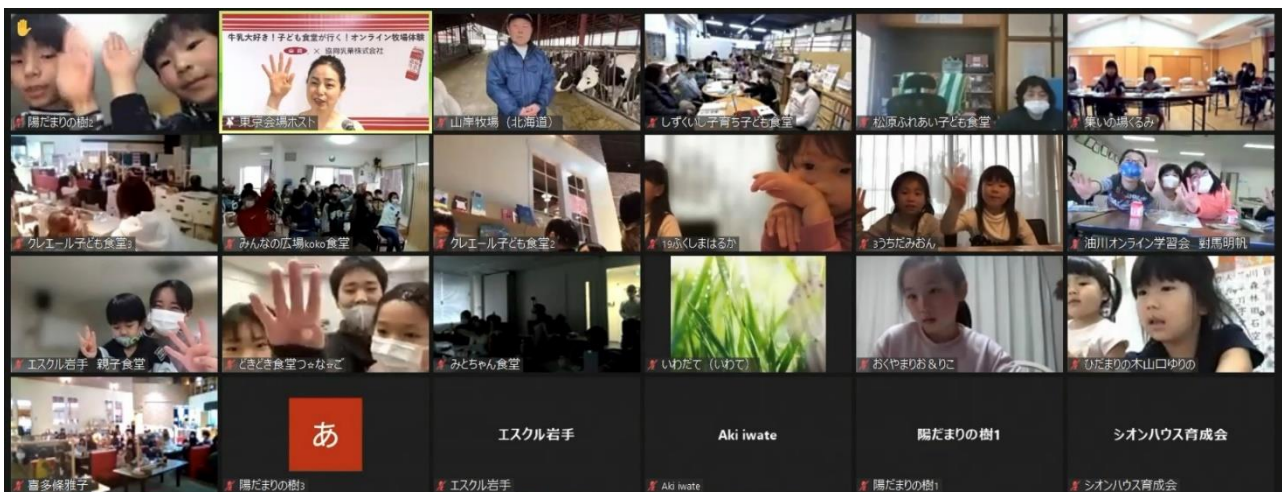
陽だまりの樹2

牛乳大好き！子ども食堂が行く！オンライン牧場体験
× 協同乳業株式会社
東京会場ホスト

山岸牧場（北海道）

しずくいし子育ち子ども食堂

松原ふれあい子ども食堂

集いの場くるみ

クレエール子ども食堂3

みんなの広場koko食堂

クレエール子ども食堂2

19ふくしまはるか

3うちだみおん

油川オンライン学習会　對馬明帆

エスクル岩手　親子食堂

どきどき食堂つ~ながる

みとちゃん食堂

いわたて（いわて）

おくやまりお＆りこ

ひだまりの木山口ゆりの

喜多條雅子

あ
陽だまりの樹3

エスクル岩手
エスクル岩手

Aki iwate
Aki iwate

陽だまりの樹1
陽だまりの樹1

シオンハウス育成会
シオンハウス育成会